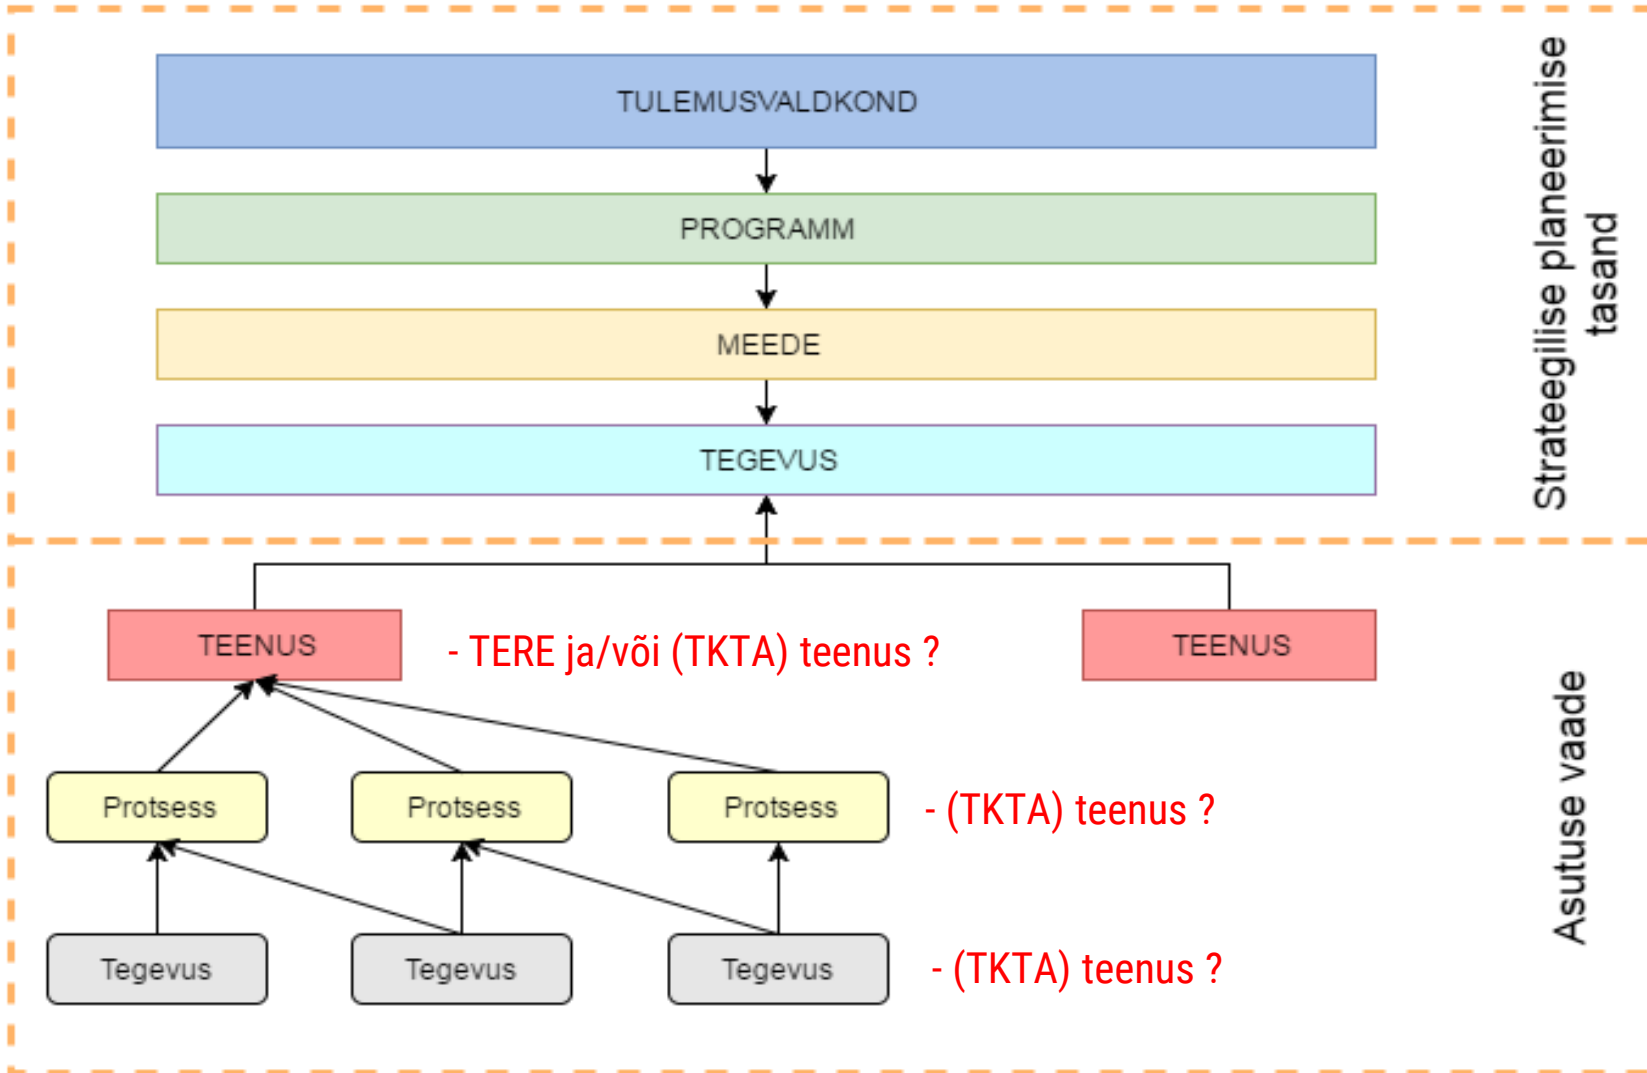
TULEMUSVALDKOND

PROGRAMM

MEEDE

TEGEVUS

Strateegilise planeerimise tasand

TEENUS

- TERE ja/või (TKTA) teenus ?

TEENUS

Protsess

Protsess

Protsess

- (TKTA) teenus ?

Tegevus

Tegevus

Tegevus

- (TKTA) teenus ?

Asutuse vaade